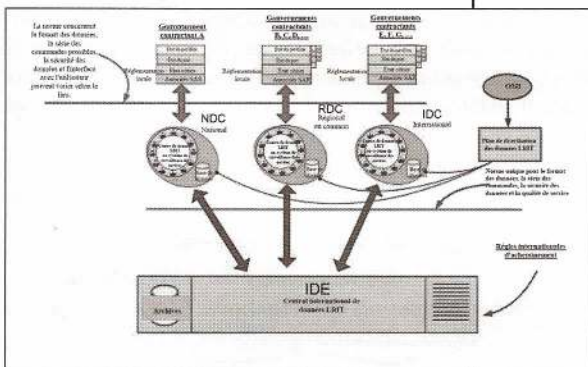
La norme concernant le format des données, la série des commandes possibles, la sécurité des données et l'interface avec l'utilisateur peuvent varier selon le lieu.

Gouvernement contractant A

Gouvernements contractants B, C, D, ...

Gouvernements contractants E, F, G, ...

Réglementation locale

Réglementation locale

Réglementation locale

Etats-pavillon

Données

Etats côtiers

Autorités SAR

Etats-pavillon

Données

Etats côtiers

Autorités SAR

Etats-pavillon

Données

Etats côtiers

Autorités SAR

OMI

NDC
National

RDC
Régional
ou commun

IDC
International

Plan de distribution des données LRIT

Norme unique pour le format des données, la série des commandes, la sécurité des données et la qualité de service

Règles internationales d'acheminement

IDE
Central international de données LRIT

Archives